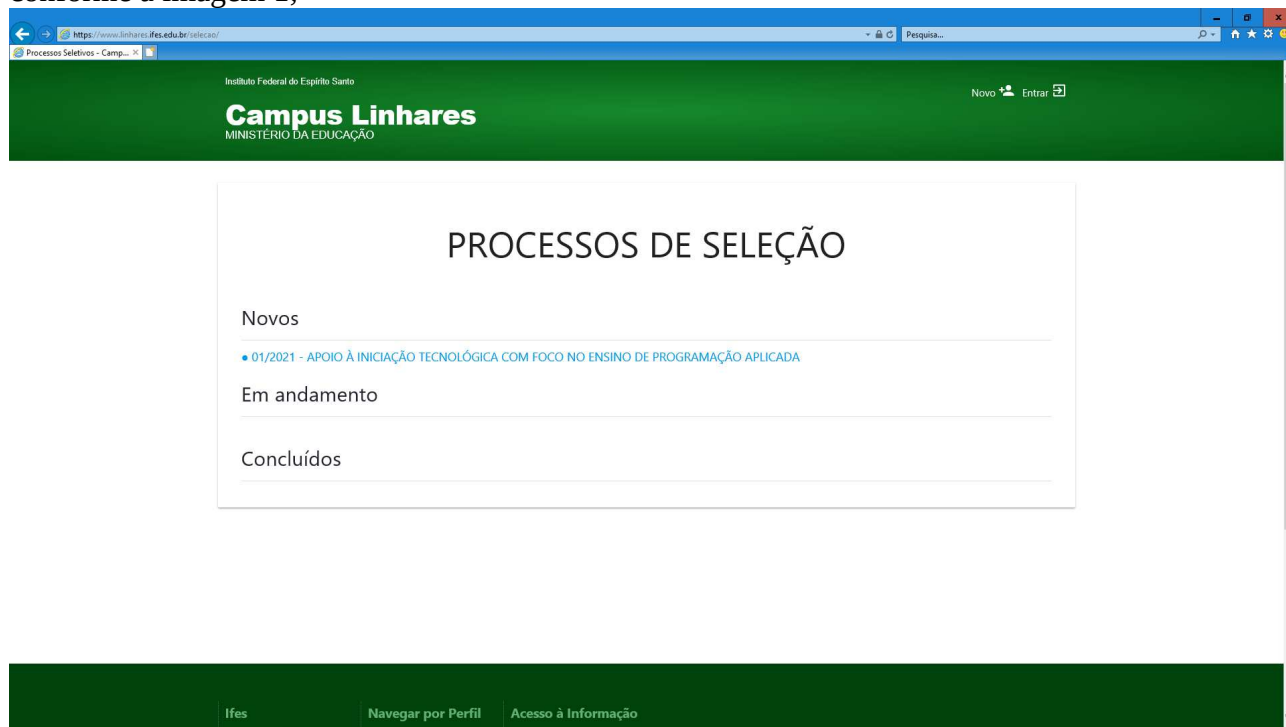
conforme a imagem 1;

https://www.linhares.ifes.edu.br/selecao/

Pesquisa...

Processos Seletivos - Camp... ×

Instituto Federal do Espírito Santo

Campus Linhares

MINISTÉRIO DA EDUCAÇÃO

Novo Entrar

PROCESSOS DE SELEÇÃO

Novos

• 01/2021 - APOIO À INICIAÇÃO TECNOLÓGICA COM FOCO NO ENSINO DE PROGRAMAÇÃO APLICADA

Em andamento

Concluídos

Ifes

Navegar por Perfil

Acesso à Informação